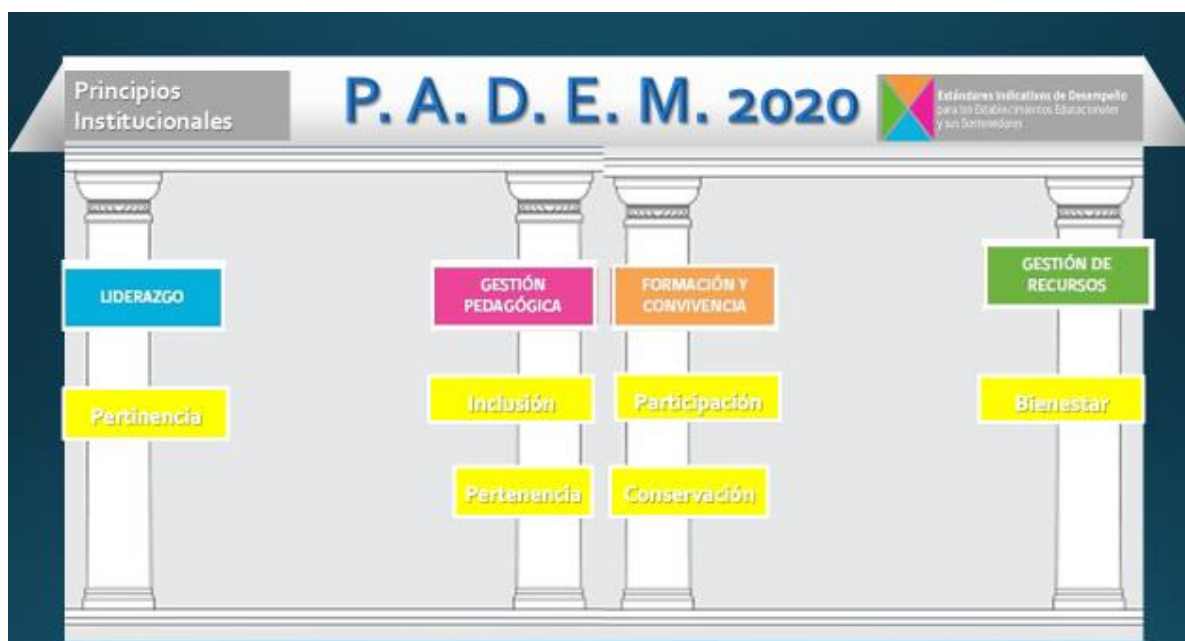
Principios Institucionales

P. A. D. E. M. 2020

Estándares Indicativos de Desempeño para los Establecimientos Educacionales y sus Sostenedores

LIDERAZGO

Pertinencia

GESTIÓN PEDAGÓGICA

Inclusión

Pertenencia

FORMACIÓN Y CONVIVENCIA

Participación

Conservación

GESTIÓN DE RECURSOS

Bienestar